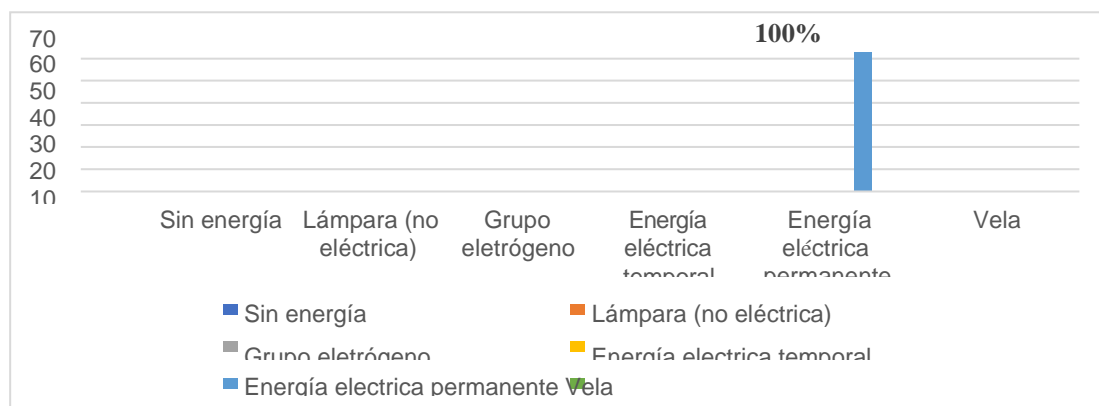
70
60
50
40
30
20
10

100%

Sin energía
Lámpara (no eléctrica)
Grupo eletrógeno
Energía eléctrica temporal
Energía eléctrica permanente
Vela

Sin energía
Lámpara (no eléctrica)
Grupo eletrógeno
Energía electrica temporal
Energía electrica permanente
Vela